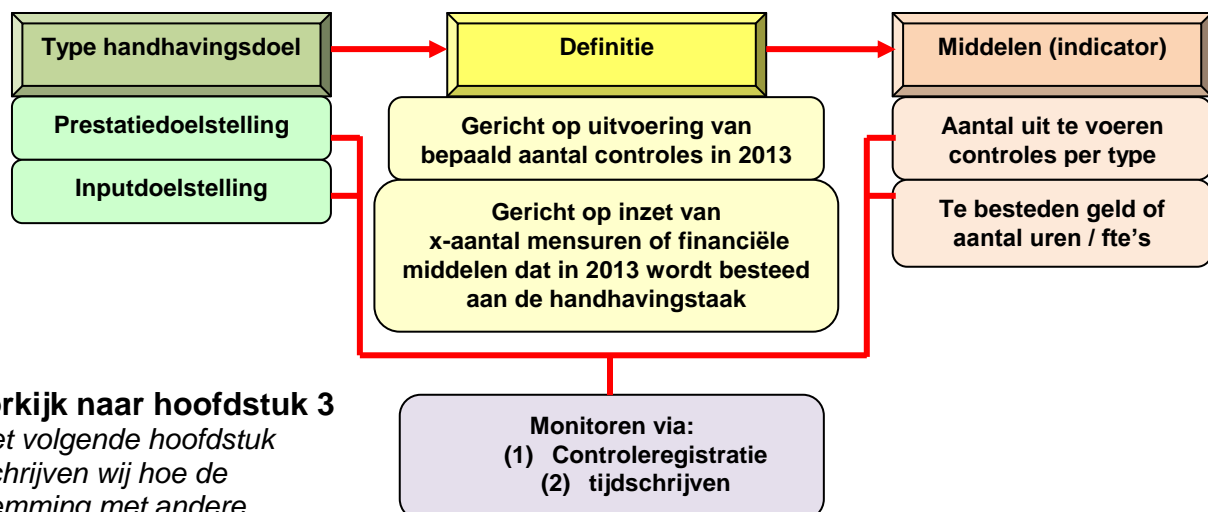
Type handhavingsdoel

Definitie

Middelen (indicator)

Prestatiedoelstelling

Inputdoelstelling

Gericht op uitvoering van bepaald aantal controles in 2013

Gericht op inzet van x-aantal mensuren of financiële middelen dat in 2013 wordt besteed aan de handhavingstaak

Aantal uit te voeren controles per type

Te besteden geld of aantal uren / fte's

Monitoren via:
(1) Controleregistratie
(2) tijdschrijven

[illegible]rkijk naar hoofdstuk 3
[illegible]et volgende hoofdstuk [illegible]chrijven wij hoe de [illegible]emming met andere